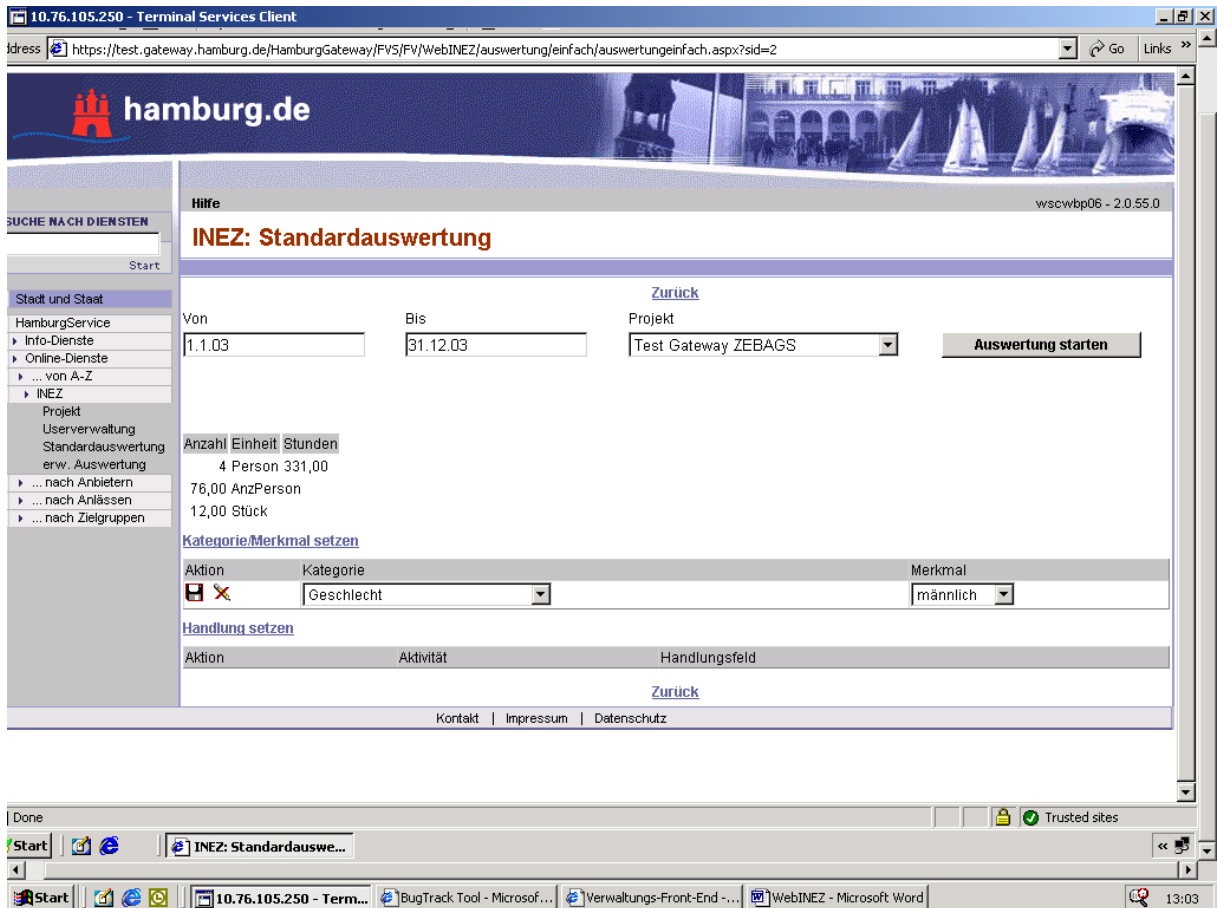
10.76.105.250 - Terminal Services Client

ddress https://test.gateway.hamburg.de/HamburgGateway/FVS/FV/WebINEZ/auswertung/einfach/auswertungeinfach.aspx?sid=2 Go Links »

hamburg.de

SUCHE NACH DIENSTEN

Start

Stadt und Staat

HamburgService
Info-Dienste
Online-Dienste
... von A-Z
INEZ
Projekt
Userverwaltung
Standardauswertung
erw. Auswertung
... nach Anbietern
... nach Anlässen
... nach Zielgruppen

Hilfe

wscwbp06 - 2.0.55.0

INEZ: Standardauswertung

Zurück

Von
1.1.03

Bis
31.12.03

Projekt
Test Gateway ZEBAGS

Auswertung starten

| Anzahl | Einheit | Stunden |
|---|---|---|
| 4 | Person | 331,00 |
| 76,00 | AnzPerson | |
| 12,00 | Stück | |

Kategorie/Merkmal setzen

| Aktion | Kategorie | Merkmal |
|---|---|---|
| | Geschlecht | männlich |

Handlung setzen

| Aktion | Aktivität | Handlungsfeld |
|---|---|---|

Zurück

Kontakt | Impressum | Datenschutz

Done

Trusted sites

Start

INEZ: Standardauswe...

Start

10.76.105.250 - Term...

BugTrack Tool - Microsof...

Verwaltungs-Front-End -...

WebINEZ - Microsoft Word

13:03